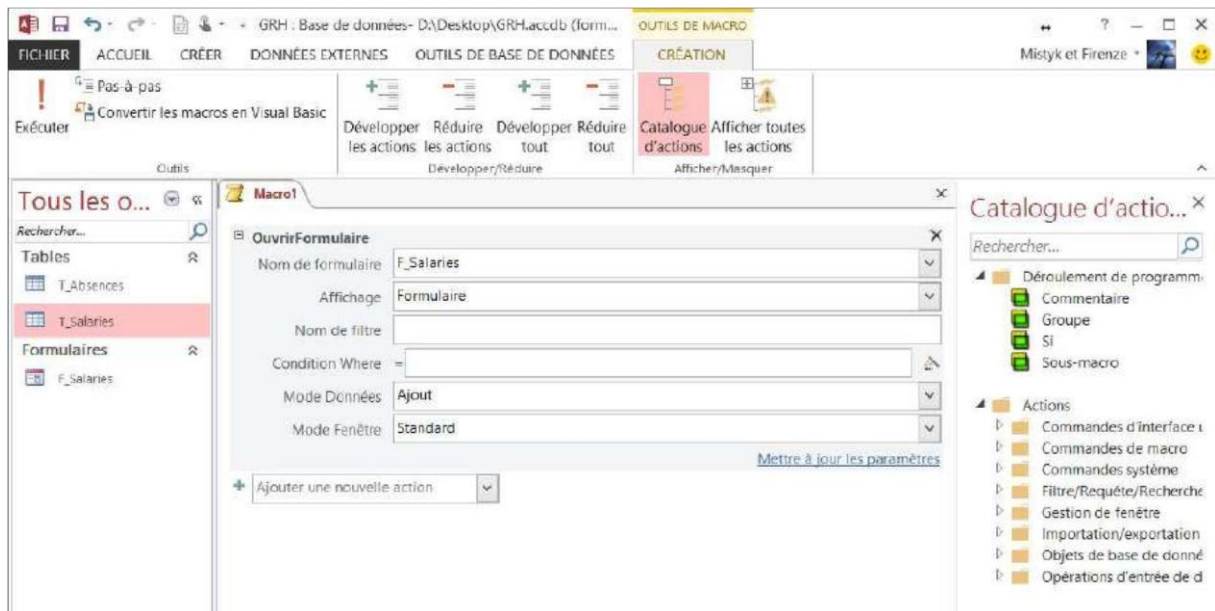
GRH : Base de données- D:\Desktop\GRH.accdb (form... OUTILS DE MACRO ? – □ ×

FICHIER ACCUEIL CRÉER DONNÉES EXTERNES OUTILS DE BASE DE DONNÉES CRÉATION Mistyk et Firenze

Exécuter
Pas-à-pas
Convertir les macros en Visual Basic
Outils

Développer les actions Réduire les actions Développer tout Réduire tout
Développer/Réduire

Catalogue d'actions Afficher toutes les actions
Afficher/Masquer

Tous les o...

Rechercher...

Tables
T_Absences
T_Salaries

Formulaires
F_Salaries

Macro1

OuvrirFormulaire

| | |
|---|---|
| Nom de formulaire | F_Salaries |
| Affichage | Formulaire |
| Nom de filtre | |
| Condition Where | = |
| Mode Données | Ajout |
| Mode Fenêtre | Standard |

Mettre à jour les paramètres

Ajouter une nouvelle action

Catalogue d'actio... ×

Rechercher...

Déroulement de programm
Commentaire
Groupe
Si
Sous-macro

Actions
Commandes d'interface u
Commandes de macro
Commandes système
Filtre/Requête/Recherche
Gestion de fenêtre
Importation/exportation
Objets de base de donné
Opérations d'entrée de d